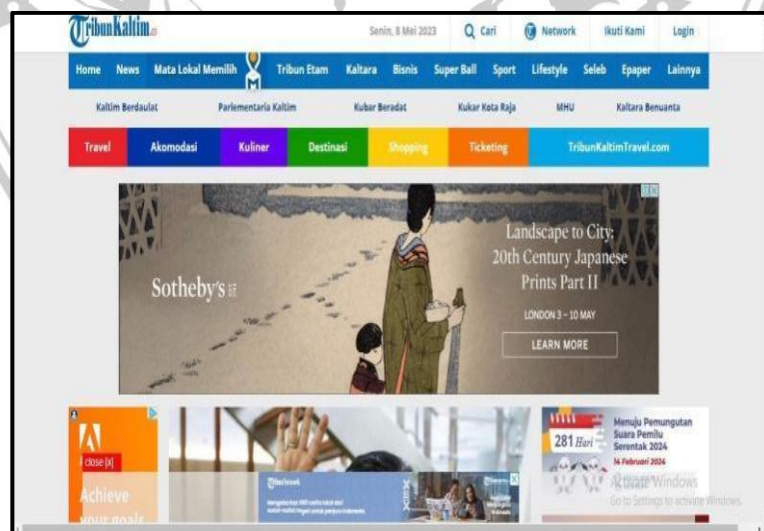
TribunKaltim.co

Senin, 8 Mei 2023 Cari Network Ikuti Kami Login

Home News Mata Lokal Memilih Tribun Etam Kaltara Bisnis Super Ball Sport Lifestyle Seleb Epaper Lainnya

Kaltim Berdaulat Parlementaria Kaltim Kubar Beradat Kukar Kota Raja MHU Kaltara Benuanta

Travel Akomodasi Kuliner Destinasi Shopping Ticketing TribunKaltimTravel.com

Sotheby's

Landscape to City: 20th Century Japanese Prints Part II

LONDON 3 – 10 MAY

LEARN MORE

close [x]

Achieve your goals

281 Hari

Menuju Pemungutan Suara Pemilu Serentak 2024

14 Februari 2024

Activate Windows
Go to Settings to activate Windows.

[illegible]